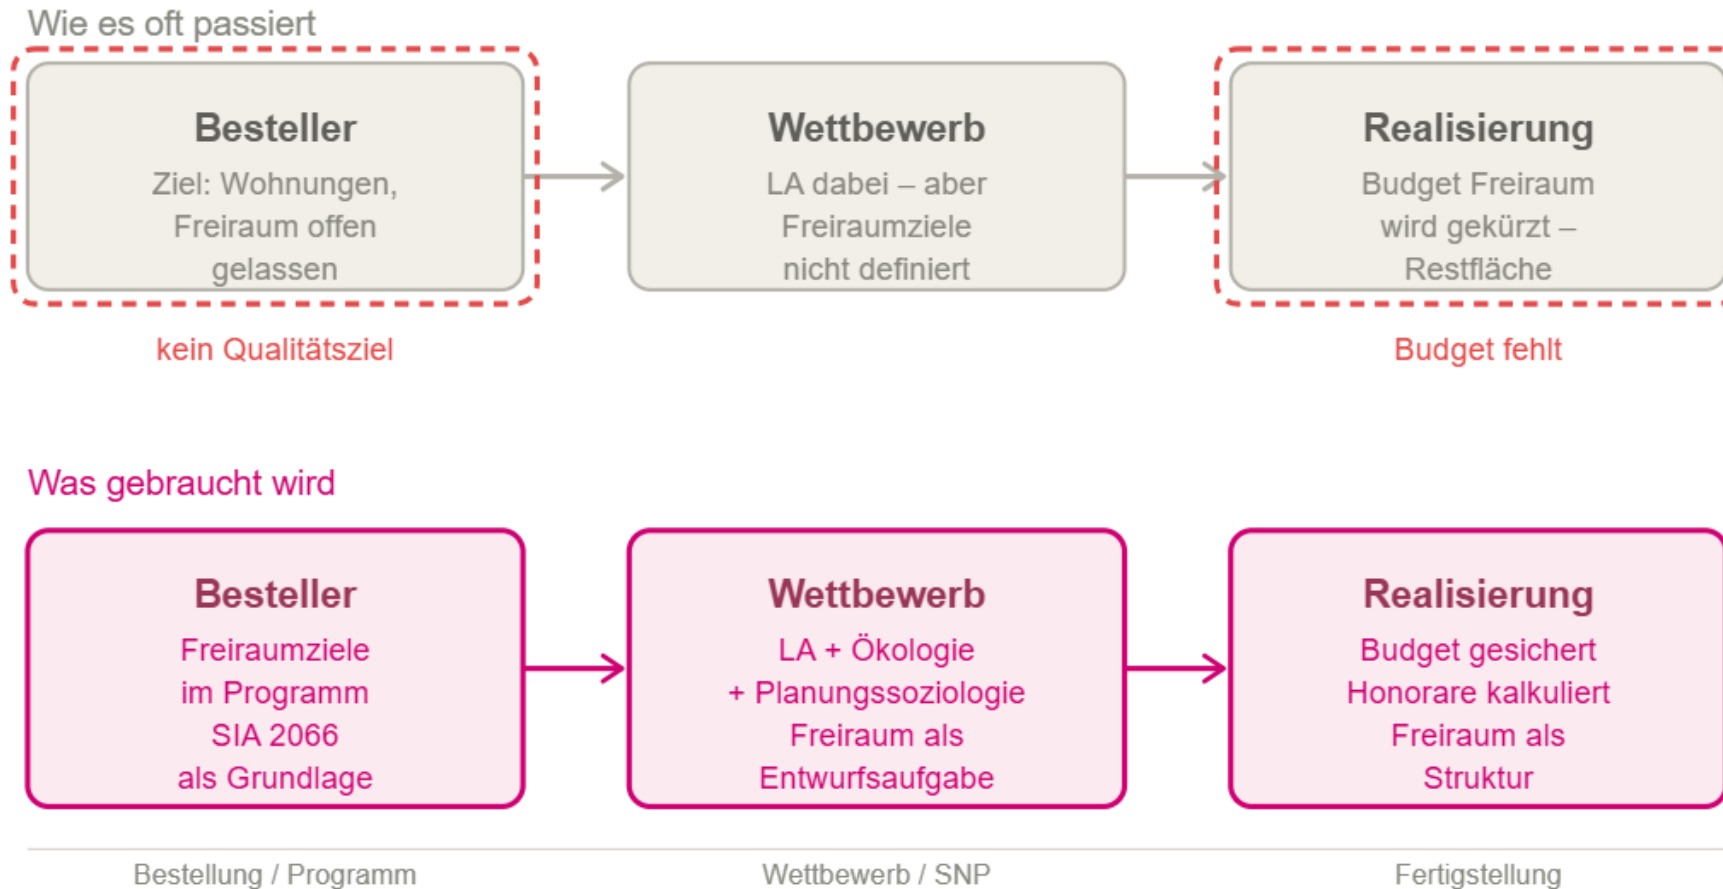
Wie es oft passiert

Besteller
Ziel: Wohnungen, Freiraum offen gelassen

kein Qualitätsziel

Wettbewerb
LA dabei – aber Freiraumziele nicht definiert

Realisierung
Budget Freiraum wird gekürzt – Restfläche

Budget fehlt

Was gebraucht wird

Besteller
Freiraumziele im Programm SIA 2066 als Grundlage

Wettbewerb
LA + Ökologie + Planungssoziologie Freiraum als Entwurfsaufgabe

Realisierung
Budget gesichert Honorare kalkuliert Freiraum als Struktur

Bestellung / Programm

Wettbewerb / SNP

Fertigstellung